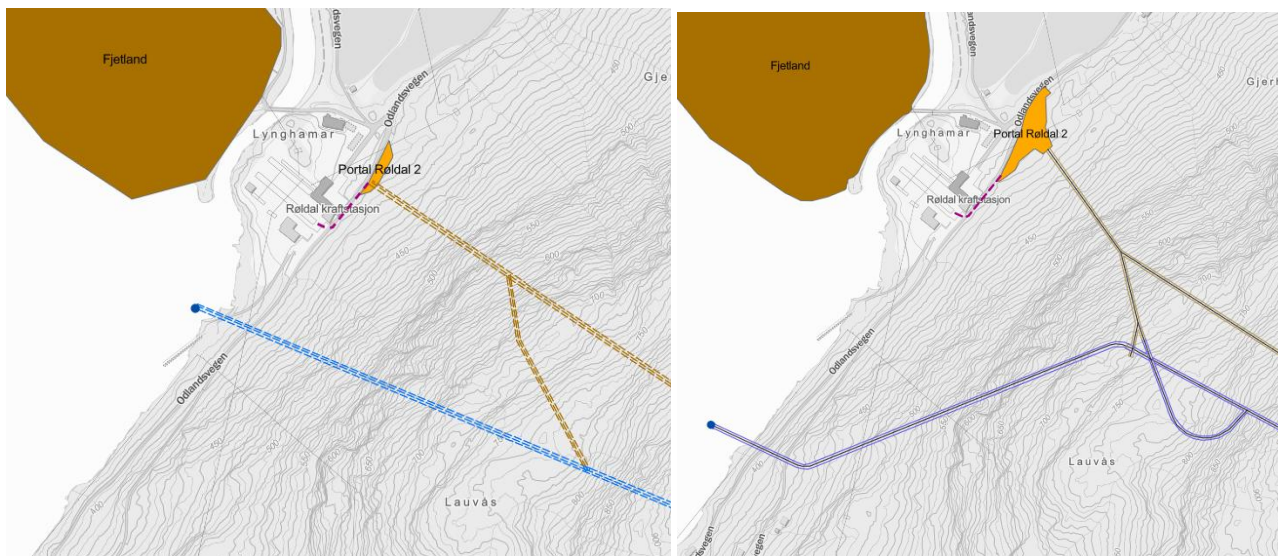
Fjetland
dsvegen
Odlandsvegen
Gje
Lynghamar
Portal Røldal 2
Røldal kraftstasjon
450
500
550
600
650
700
Odlandsvegen
450
500
Lauvås

Fjetland
dsvegen
Odlandsvegen
Gjerh
Lynghamar
Portal Røldal 2
Røldal kraftstasjon
450
500
550
Odlandsvegen
450
500
Lauvås
800
Odlandsvegen